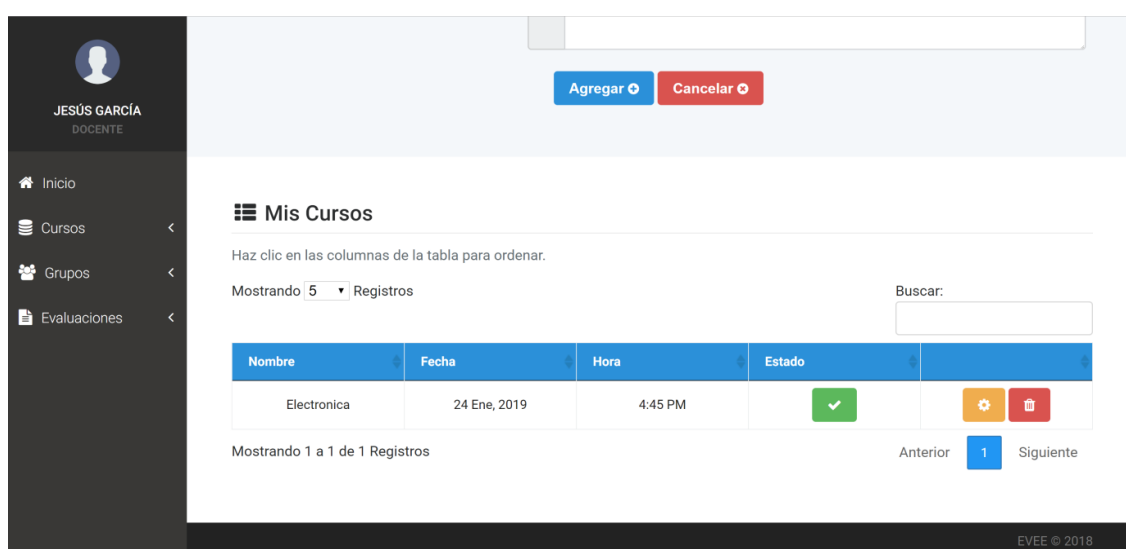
JESÚS GARCÍA
DOCENTE

Inicio
Cursos
Grupos
Evaluaciones

Agregar
Cancelar

Mis Cursos

Haz clic en las columnas de la tabla para ordenar.

Mostrando 5 Registros

Buscar:

| Nombre | Fecha | Hora | Estado | |
|---|---|---|---|---|
| Electronica | 24 Ene, 2019 | 4:45 PM | | |

Mostrando 1 a 1 de 1 Registros

Anterior 1 Siguiente

EVEE © 2018